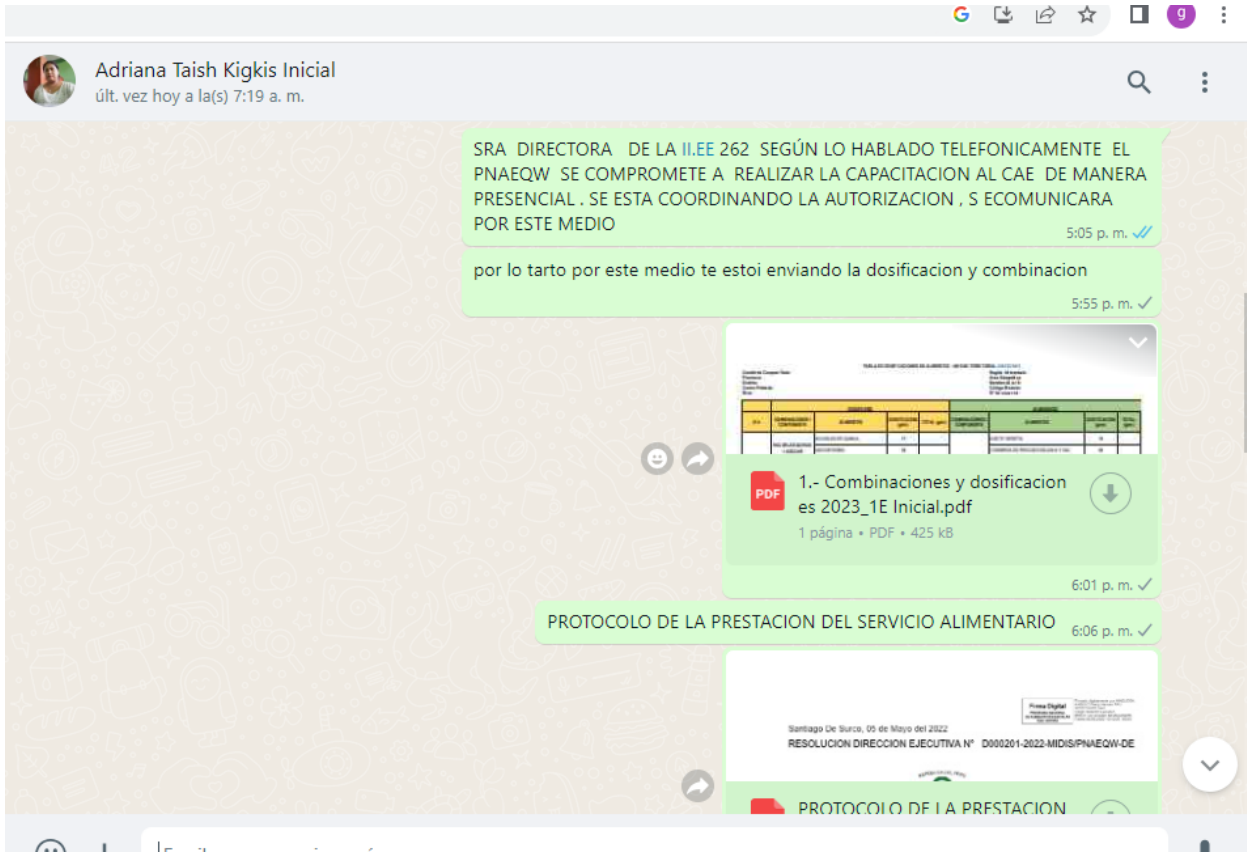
g

Adriana Taish Kigkis Inicial
últ. vez hoy a la(s) 7:19 a. m.

SRA DIRECTORA DE LA II.EE 262 SEGÚN LO HABLADO TELEFONICAMENTE EL PNAEQW SE COMPROMETE A REALIZAR LA CAPACITACION AL CAE DE MANERA PRESENCIAL . SE ESTA COORDINANDO LA AUTORIZACION , S ECOMUNICARA POR ESTE MEDIO
5:05 p. m.

por lo tarto por este medio te estoi enviando la dosificacion y combinacion
5:55 p. m.

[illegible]

PDF 1.- Combinaciones y dosificaciones 2023_1E Inicial.pdf
1 página • PDF • 425 kB
6:01 p. m.

PROTOCOLO DE LA PRESTACION DEL SERVICIO ALIMENTARIO 6:06 p. m.

Firma Digital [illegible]

Santiago De Surco, 05 de Mayo del 2022
RESOLUCION DIRECCION EJECUTIVA N° D000201-2022-MIDIS/PNAEQW-DE

PROTOCOLO DE LA PRESTACION